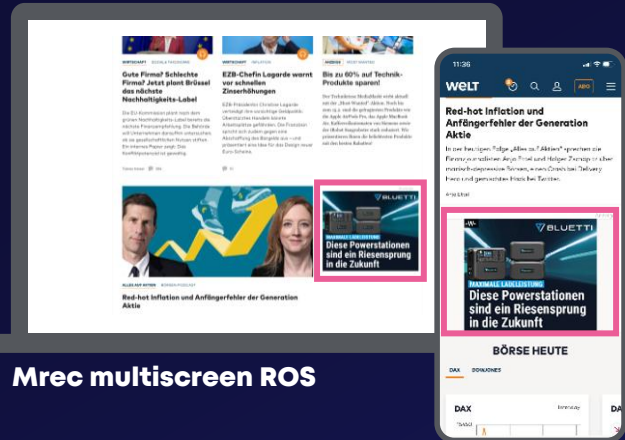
WIRTSCHAFT

Gute Firma? Schlechte Firma? Jetzt plant Brüssel das nächste Nachhaltigkeits-Label

Die EU-Kommission plant nach dem grünen Label für Atomkraft die nächste Finanzumstellung. Die Behörde will Unternehmen daraufhin untersuchen, ob sie gesellschaftlichen Schaden anrichten – oder sozial gut sind. Ein internes Papier zeigt: Das Konfliktpotenzial ist gewaltig.

WIRTSCHAFT INFLATION

EZB-Chefin Lagarde warnt vor schnellen Zinserhöhungen

ANZEIGE

Bis zu 60% auf Technik-Produkte sparen!

BLUETTI

MAXIMALE LADELEISTUNG

Diese Powerstationen sind ein Riesensprung in die Zukunft

ALLES AUF AKTIEN BÖRSEN-PODCAST

Red-hot Inflation und Anfängerfehler der Generation Aktie

11:36

WELT

ABO

Red-hot Inflation und Anfängerfehler der Generation Aktie

BLUETTI

MAXIMALE LADELEISTUNG

Diese Powerstationen sind ein Riesensprung in die Zukunft

BÖRSE HEUTE

DAX DOWJONES

DAX

Mrec multiscreen ROS